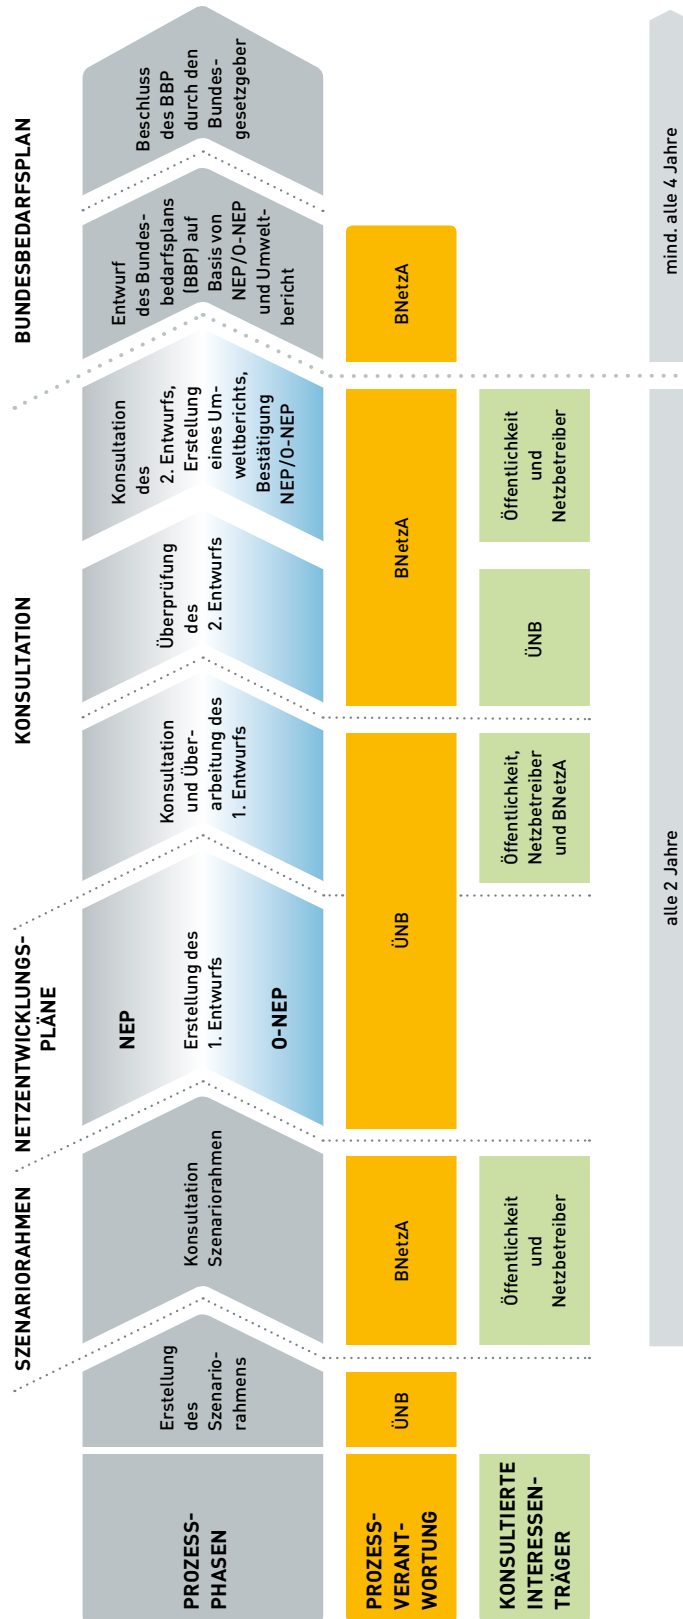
SZENARIORAHMEN

NETZENTWICKLUNGSPLÄNE

KONSULTATION

BUNDESBEDARFSPLAN

PROZESSPHASEN

Erstellung des Szenariorahmens

Konsultation Szenariorahmen

NEP

Erstellung des 1. Entwurfs

O-NEP

Konsultation und Überarbeitung des 1. Entwurfs

Überprüfung des 2. Entwurfs

Konsultation des 2. Entwurfs, Erstellung eines Umweltberichts, Bestätigung NEP/O-NEP

Entwurf des Bundesbedarfsplans (BBP) auf Basis von NEP/O-NEP und Umweltbericht

Beschluss des BBP durch den Bundesgesetzgeber

PROZESSVERANTWORTUNG

ÜNB

BNetzA

ÜNB

BNetzA

BNetzA

KONSULTIERTE INTERESSENTRÄGER

Öffentlichkeit und Netzbetreiber

Öffentlichkeit, Netzbetreiber und BNetzA

ÜNB

Öffentlichkeit und Netzbetreiber

alle 2 Jahre

mind. alle 4 Jahre